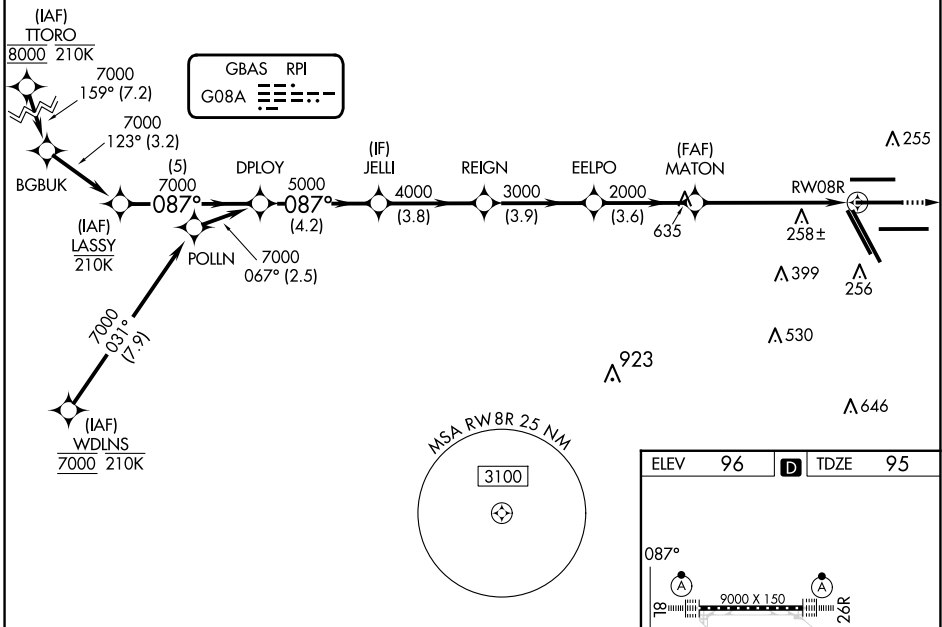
(IAF)
TTORO
8000 210K

GBAS RPI
G08A

7000
159° (7.2)

7000
123° (3.2)

BGBUK

(IAF)
LASSY
210K

(5)
7000
087°

DPLOY

5000
087°
(4.2)

POLLN

7000
067° (2.5)

(IF)
JELLI

4000
(3.8)

REIGN

3000
(3.9)

EELPO

2000
(3.6)

(FAF)
MATON

635

RW08R

258±

255

399

256

530

7000
031°
(7.9)

(IAF)
WDLNS
7000 210K

923

646

MSA RW8R 25 NM

3100

ELEV 96 D TDZE 95

087°

A

9000 X 150

A

8L

26R